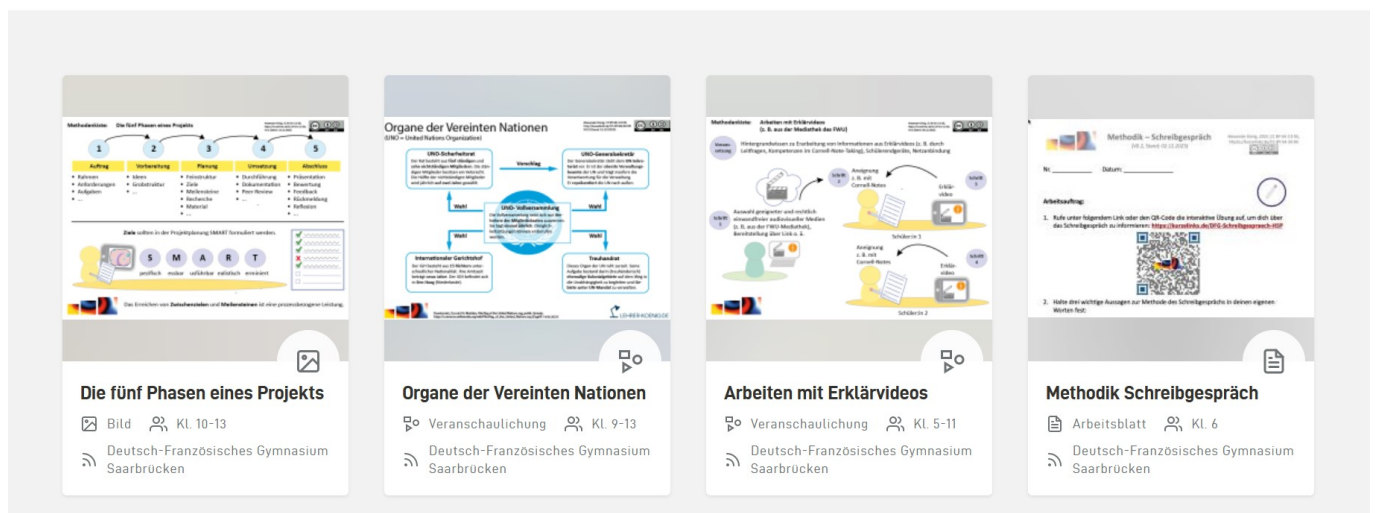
Methodenliste: Die fünf Phasen eines Projekts

1 2 3 4 5

Auftrag | Vorbereitung | Planung | Umsetzung | Abschluss

• Rahmen • Anforderungen • Aufgaben • ...
• Ideen • Grobstruktur • ...
• Feinstruktur • Ziele • Meilensteine • Recherche • Material • ...
• Durchführung • Dokumentation • Peer Review • ...
• Präsentation • Bewertung • Feedback • Rückmeldung • Reflexion • ...

Ziele sollten in der Projektplanung SMART formuliert werden.

S M A R T

Das Erreichen von Zwischenzielen und Meilensteinen ist eine prozessbezogene Leistung.

Die fünf Phasen eines Projekts

Bild Kl. 10-13

Deutsch-Französisches Gymnasium Saarbrücken

Organe der Vereinten Nationen
(UNO = United Nations Organization)

UNO-Sicherheitsrat
Vorschlag
UNO-Generalsekretär
UNO-Vollversammlung
Wahl
Wahl
Wahl
Wahl
Internationaler Gerichtshof
Treuhandrat

LEHRERKOENIGDE

Organe der Vereinten Nationen

Veranschaulichung Kl. 9-13

Deutsch-Französisches Gymnasium Saarbrücken

Methodenliste: Arbeiten mit Erklärvideos (z. B. aus der Mediathek des FWU)

Aneignung z. B. mit Cornell-Notes
Erklär-video
Schüler:in 1
Aneignung z. B. mit Cornell-Notes
Erklär-video
Schüler:in 2

Arbeiten mit Erklärvideos

Veranschaulichung Kl. 5-11

Deutsch-Französisches Gymnasium Saarbrücken

Methodik – Schreibgespräch

Nr.: ________ Datum: ____________

Arbeitsauftrag:

1. Rufe unter folgendem Link oder den QR-Code die interaktive Übung auf, um dich über das Schreibgespräch zu informieren: https://kurzelinks.de/DFG-Schreibgespraech-HSP

2. Halte drei wichtige Aussagen zur Methode des Schreibgesprächs in deinen eigenen Worten fest:

Methodik Schreibgespräch

Arbeitsblatt Kl. 6

Deutsch-Französisches Gymnasium Saarbrücken